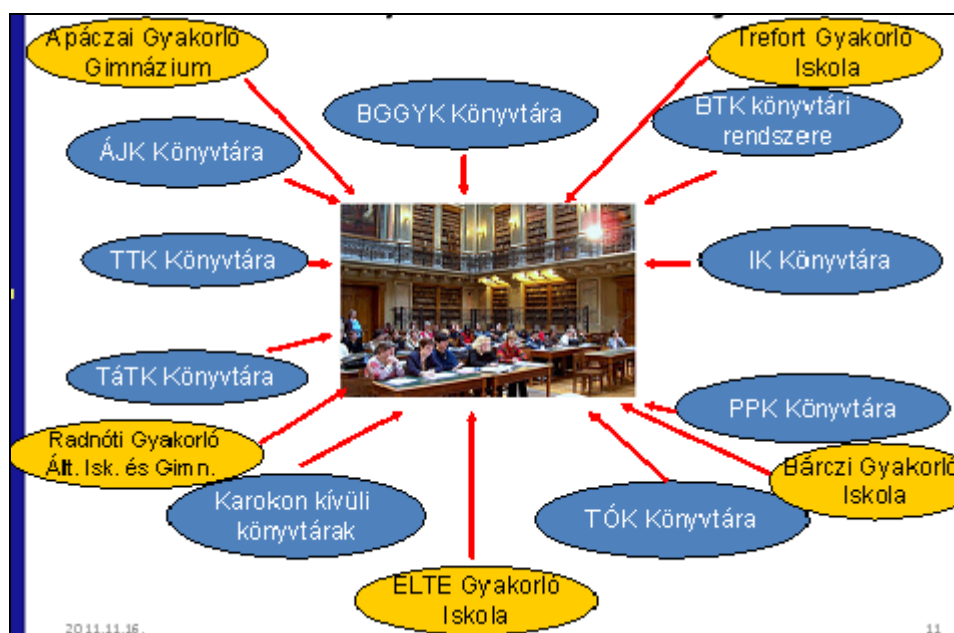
Apáczai Gyakorló Gimnázium

Trefort Gyakorló Iskola

BGGYK Könyvtára

BTK könyvtári rendszere

ÁJK Könyvtára

TTK Könyvtára

IK Könyvtára

TáTK Könyvtára

PPK Könyvtára

Radnóti Gyakorló Ált. Isk. és Gimn.

Bárczi Gyakorló Iskola

Karokon kívüli könyvtárak

TÓK Könyvtára

ELTE Gyakorló Iskola

2011.11.16.

11